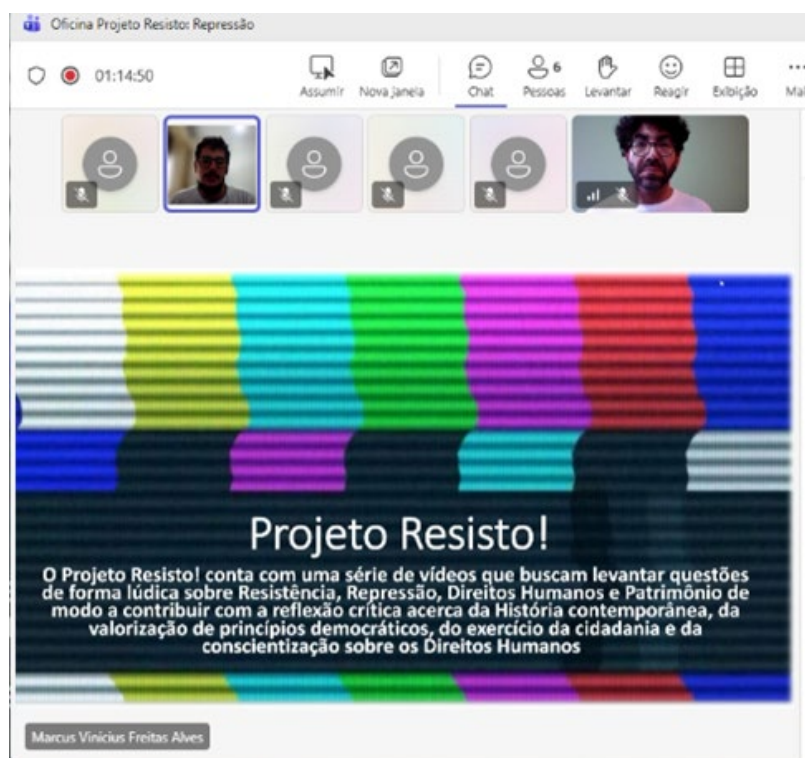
Oficina Projeto Resisto: Repressão

01:14:50

Assumir Nova janela Chat 6 Pessoas Levantar Reagir Exibição Ma

Projeto Resisto!

O Projeto Resisto! conta com uma série de vídeos que buscam levantar questões de forma lúdica sobre Resistência, Repressão, Direitos Humanos e Patrimônio de modo a contribuir com a reflexão crítica acerca da História contemporânea, da valorização de princípios democráticos, do exercício da cidadania e da conscientização sobre os Direitos Humanos

Marcus Vinicius Freitas Alves